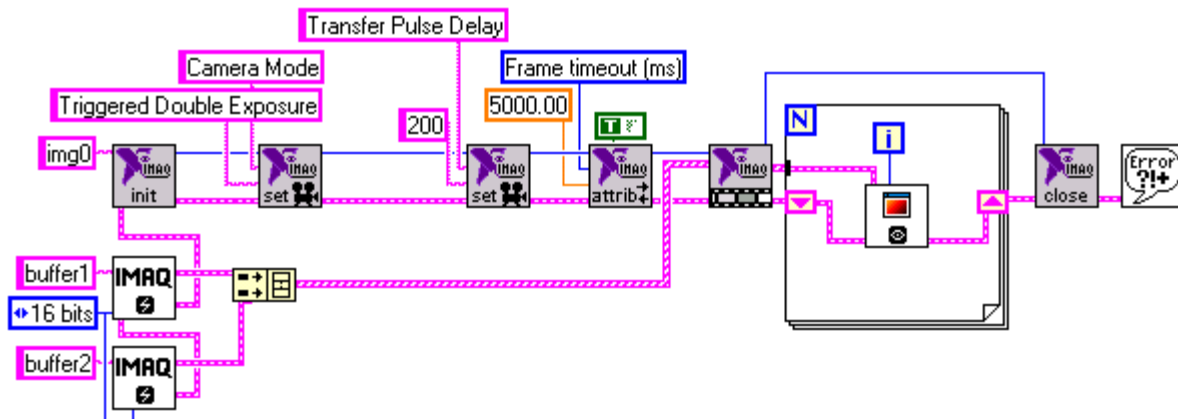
Transfer Pulse Delay

Camera Mode

Frame timeout (ms)

Triggered Double Exposure

5000.00

200

TF

img0

IMAQ init

IMAQ set

IMAQ set

IMAQ attrib

IMAQ

N

i

IMAQ close

Error ?!+

buffer1

IMAQ

16 bits

buffer2

IMAQ